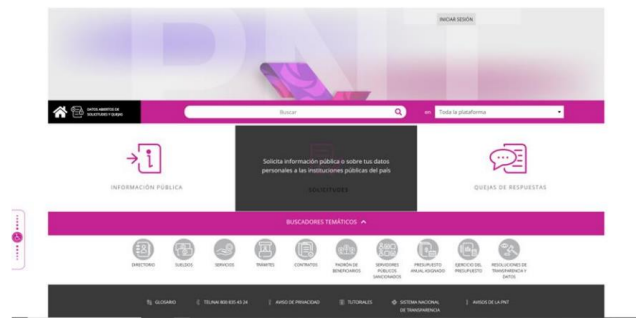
INICIAR SESIÓN

PNT

DATOS ABIERTOS DE SOLICITUDES Y QUEJAS

Buscar

en Toda la plataforma

INFORMACIÓN PÚBLICA

Solicita información pública o sobre tus datos personales a las instituciones públicas del país

SOLICITUDES

QUEJAS DE RESPUESTAS

BUSCADORES TEMÁTICOS

DIRECTORIO

SUELDOS

SERVICIOS

TRÁMITES

CONTRATOS

PADRÓN DE BENEFICIARIOS

SERVIDORES PÚBLICOS SANCIONADOS

PRESUPUESTO ANUAL ASIGNADO

EJERCICIO DEL PRESUPUESTO

RESOLUCIONES DE TRANSPARENCIA Y DATOS

GLOSARIO | TELINAI 800 835 43 24 | AVISO DE PRIVACIDAD | TUTORIALES | SISTEMA NACIONAL DE TRANSPARENCIA | AVISOS DE LA PNT